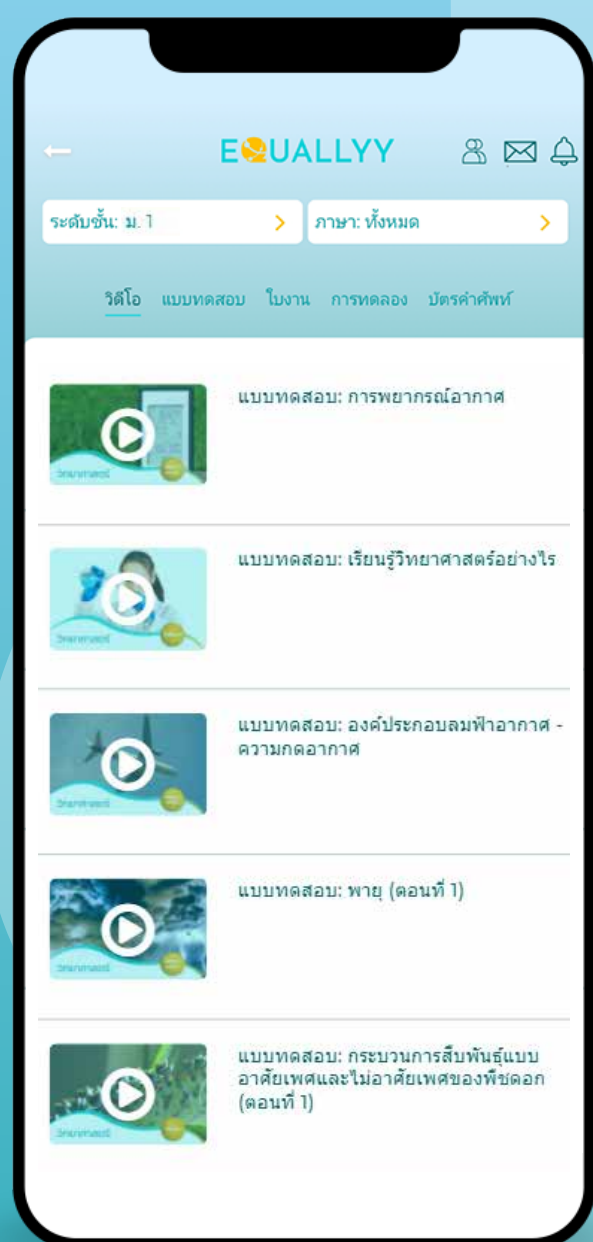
EQUALLYY

ระดับชั้น: ม.1

ภาษา: ทั้งหมด

วิดีโอ แบบทดสอบ ใบงาน การทดลอง บัตรคำศัพท์

วิทยาศาสตร์

แบบทดสอบ: การพยากรณ์อากาศ

วิทยาศาสตร์

แบบทดสอบ: เรียนรู้วิทยาศาสตร์อย่างไร

วิทยาศาสตร์

แบบทดสอบ: องค์ประกอบลมฟ้าอากาศ - ความกดอากาศ

วิทยาศาสตร์

แบบทดสอบ: พายุ (ตอนที่ 1)

วิทยาศาสตร์

แบบทดสอบ: กระบวนการสืบพันธุ์แบบอาศัยเพศและไม่อาศัยเพศของพืชดอก (ตอนที่ 1)